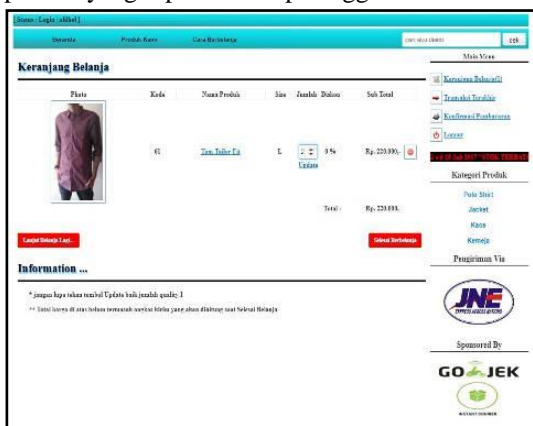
[ Status : Login : aldhel ]

Beranda Produk Kaos Cara Berbelanja

cari atau disini cek

Main Menu

Keranjang Belanja

Keranjang Belanja(1)

Transaksi Terakhir

Konfirmasi Pembayaran

Logout

| Photo | Kode | Nama Produk | Size | Jumlah | Diskon | Sub Total |
|---|---|---|---|---|---|---|
| | 61 | Tom Tailor Fit | L | 1 Update | 0 % | Rp. 220.000,- |
| | | | | | Total : | Rp. 220.000, |

Lanjut Belanja Lagi... Selesai Berbelanja

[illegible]

Kategori Produk

Polo Shirt

Jacket

Kaos

Kemeja

Pengiriman Via

Information ...

* jangan lupa tekan tombol Update bila jumlah quality 1

** Total biaya di atas belum termasuk ongkos kirim yang akan dihitung saat Selesai Belanja

JNE

Sponsored By

GO-JEK